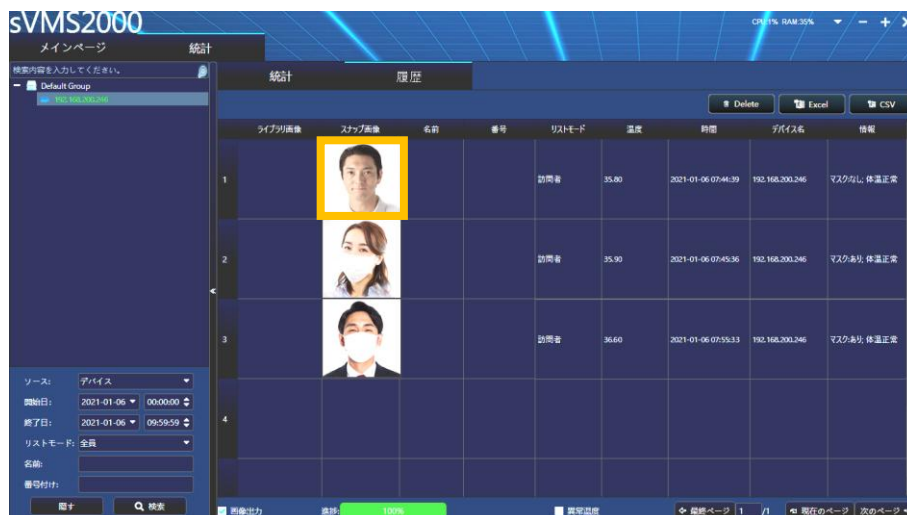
sVMS2000

CPU 1% RAM 35%

メインページ 統計

検索内容を入力してください。

Default Group

192.168.200.246

統計 履歴

Delete Excel CSV

| | ライブラリ画像 | スナップ画像 | 名前 | 番号 | リストモード | 温度 | 時間 | デバイス名 | 情報 |
|---|---|---|---|---|---|---|---|---|---|
| 1 | | | | | 訪問者 | 35.80 | 2021-01-06 07:44:39 | 192.168.200.246 | マスクなし; 体温正常 |
| 2 | | | | | 訪問者 | 35.90 | 2021-01-06 07:45:36 | 192.168.200.246 | マスクあり; 体温正常 |
| 3 | | | | | 訪問者 | 36.60 | 2021-01-06 07:55:33 | 192.168.200.246 | マスクあり; 体温正常 |
| 4 | | | | | | | | | |

ソース: デバイス

開始日: 2021-01-06 00:00:00

終了日: 2021-01-06 09:59:59

リストモード: 全員

名前:

番号付け:

隠す 検索

画像出力 進捗: 100% 異常温度 最終ページ 1 /1 現在のページ 次のページ